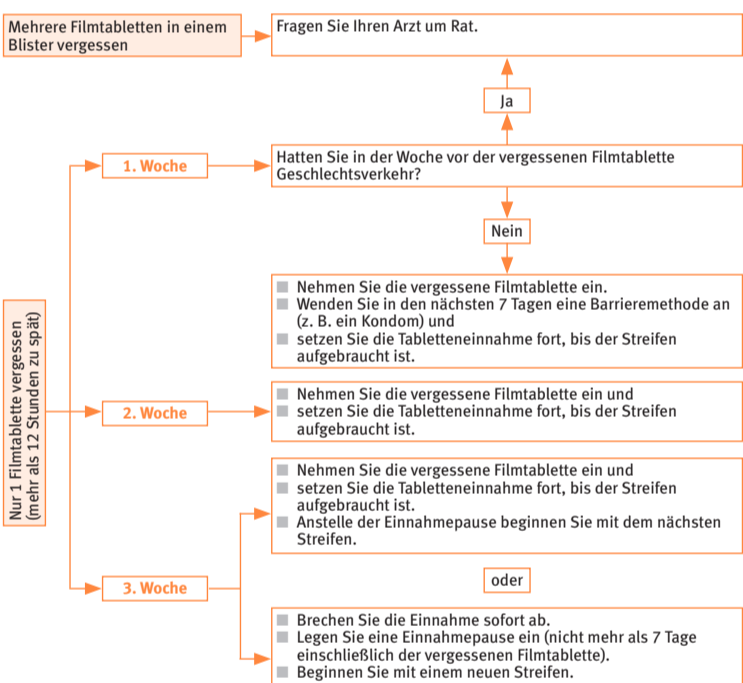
Mehrere Filmtabletten in einem Blister vergessen

Fragen Sie Ihren Arzt um Rat.

Ja

Nur 1 Filmtablette vergessen (mehr als 12 Stunden zu spät)

1. Woche

Hatten Sie in der Woche vor der vergessenen Filmtablette Geschlechtsverkehr?

Nein

- Nehmen Sie die vergessene Filmtablette ein.
- Wenden Sie in den nächsten 7 Tagen eine Barrieremethode an (z. B. ein Kondom) und
- setzen Sie die Tabletteneinnahme fort, bis der Streifen aufgebraucht ist.

2. Woche

- Nehmen Sie die vergessene Filmtablette ein und
- setzen Sie die Tabletteneinnahme fort, bis der Streifen aufgebraucht ist.

3. Woche

- Nehmen Sie die vergessene Filmtablette ein und
- setzen Sie die Tabletteneinnahme fort, bis der Streifen aufgebraucht ist.
- Anstelle der Einnahmepause beginnen Sie mit dem nächsten Streifen.

oder

- Brechen Sie die Einnahme sofort ab.
- Legen Sie eine Einnahmepause ein (nicht mehr als 7 Tage einschließlich der vergessenen Filmtablette).
- Beginnen Sie mit einem neuen Streifen.